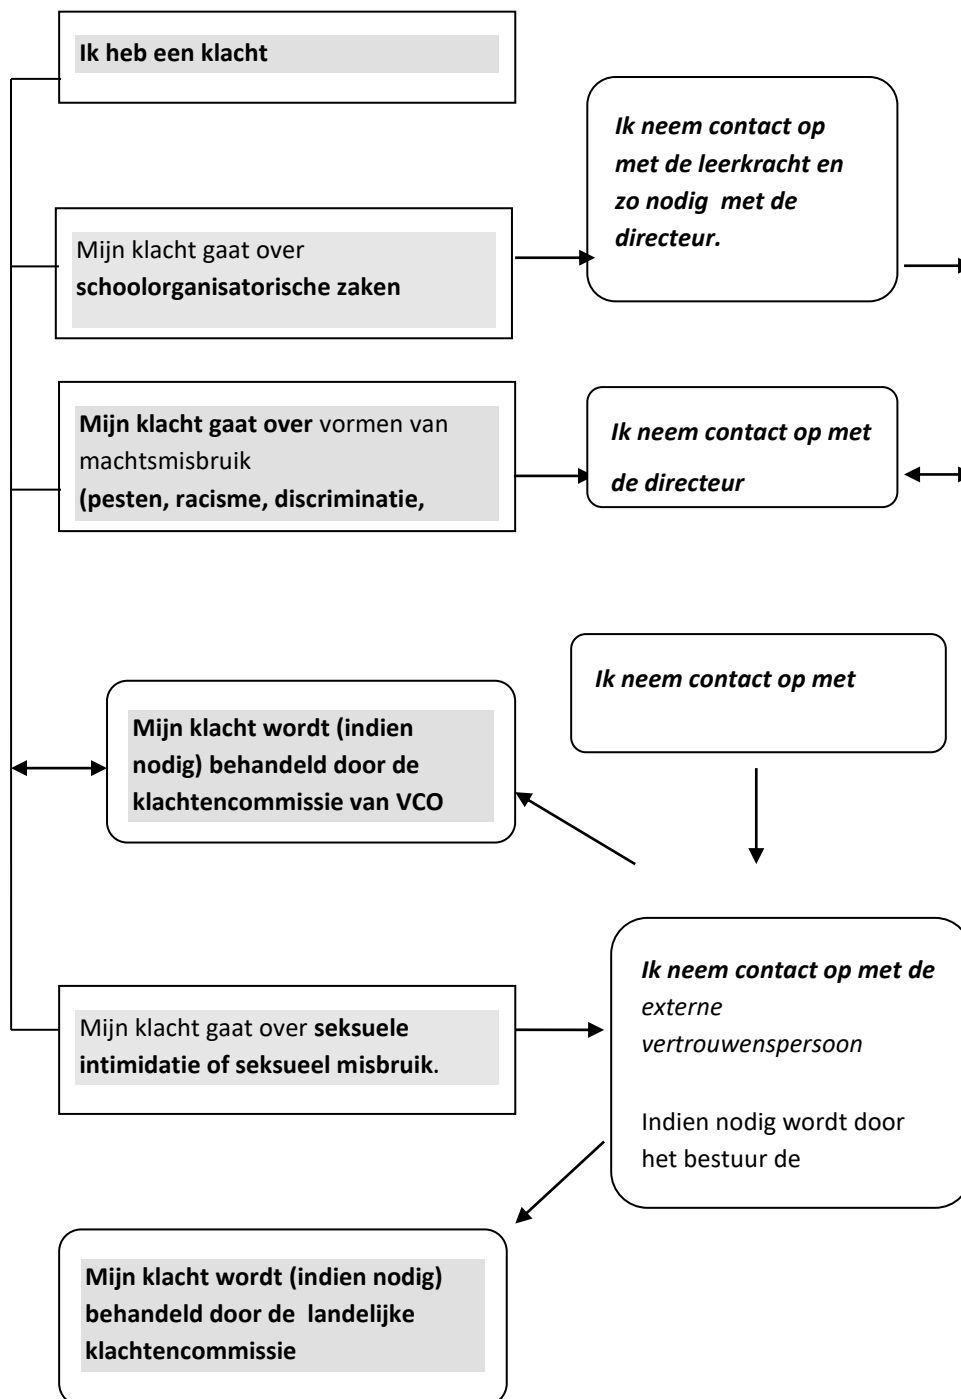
Ik heb een klacht

Ik neem contact op met de leerkracht en zo nodig met de directeur.

Mijn klacht gaat over schoolorganisatorische zaken

Mijn klacht gaat over vormen van machtsmisbruik (pesten, racisme, discriminatie,

Ik neem contact op met de directeur

Ik neem contact op met

Mijn klacht wordt (indien nodig) behandeld door de klachtencommissie van VCO

Ik neem contact op met de externe vertrouwenspersoon

Indien nodig wordt door het bestuur de

Mijn klacht gaat over seksuele intimidatie of seksueel misbruik.

Mijn klacht wordt (indien nodig) behandeld door de landelijke klachtencommissie